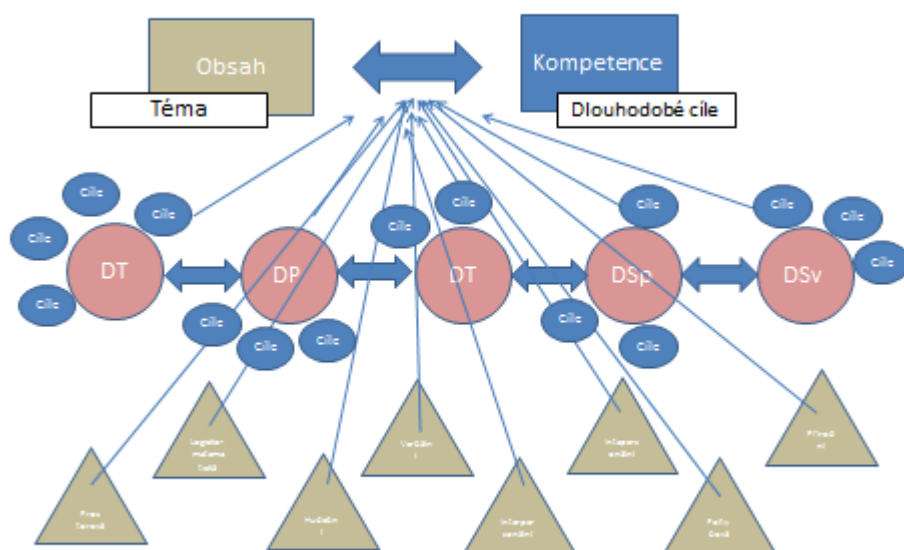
Obsah

Kompetence

Téma

Dlouhodobé cíle

Cíle

Cíle

Cíle

Cíle

DT

DP

Cíle

Cíle

Cíle

DT

Cíle

Cíle

DSp

Cíle

Cíle

Cíle

Cíle

DSv

Cíle

Cíle

Cíle

Cíle

Pres
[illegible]

Logické matema tické

Hudební

Verbální

Interper sonální

Intraper sonální

Poho bové

Přírod ní